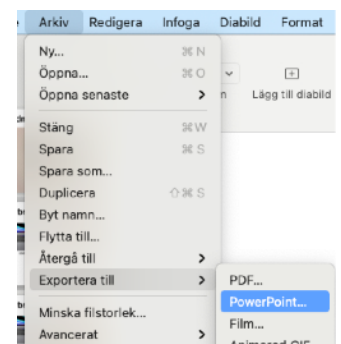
Arkiv Redigera Infoga Diabild Format

Ny... ⌘N
Öppna... ⌘O
Öppna senaste >
Stäng ⌘W
Spara ⌘S
Spara som...
Duplicera ⇧⌘S
Byt namn...
Flytta till...
Återgå till >
Exportera till >
Minska filstorlek...
Avancerat >

n
Lägg till diabild

PDF...
PowerPoint...
Film...
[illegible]